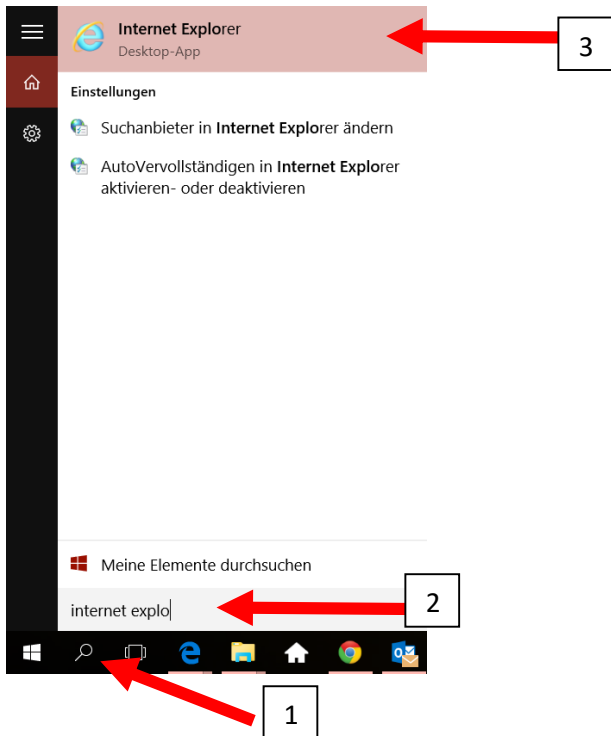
Internet Explorer
Desktop-App

3

Einstellungen

Suchanbieter in Internet Explorer ändern

AutoVervollständigen in Internet Explorer aktivieren- oder deaktivieren

Meine Elemente durchsuchen

internet explo

2

1